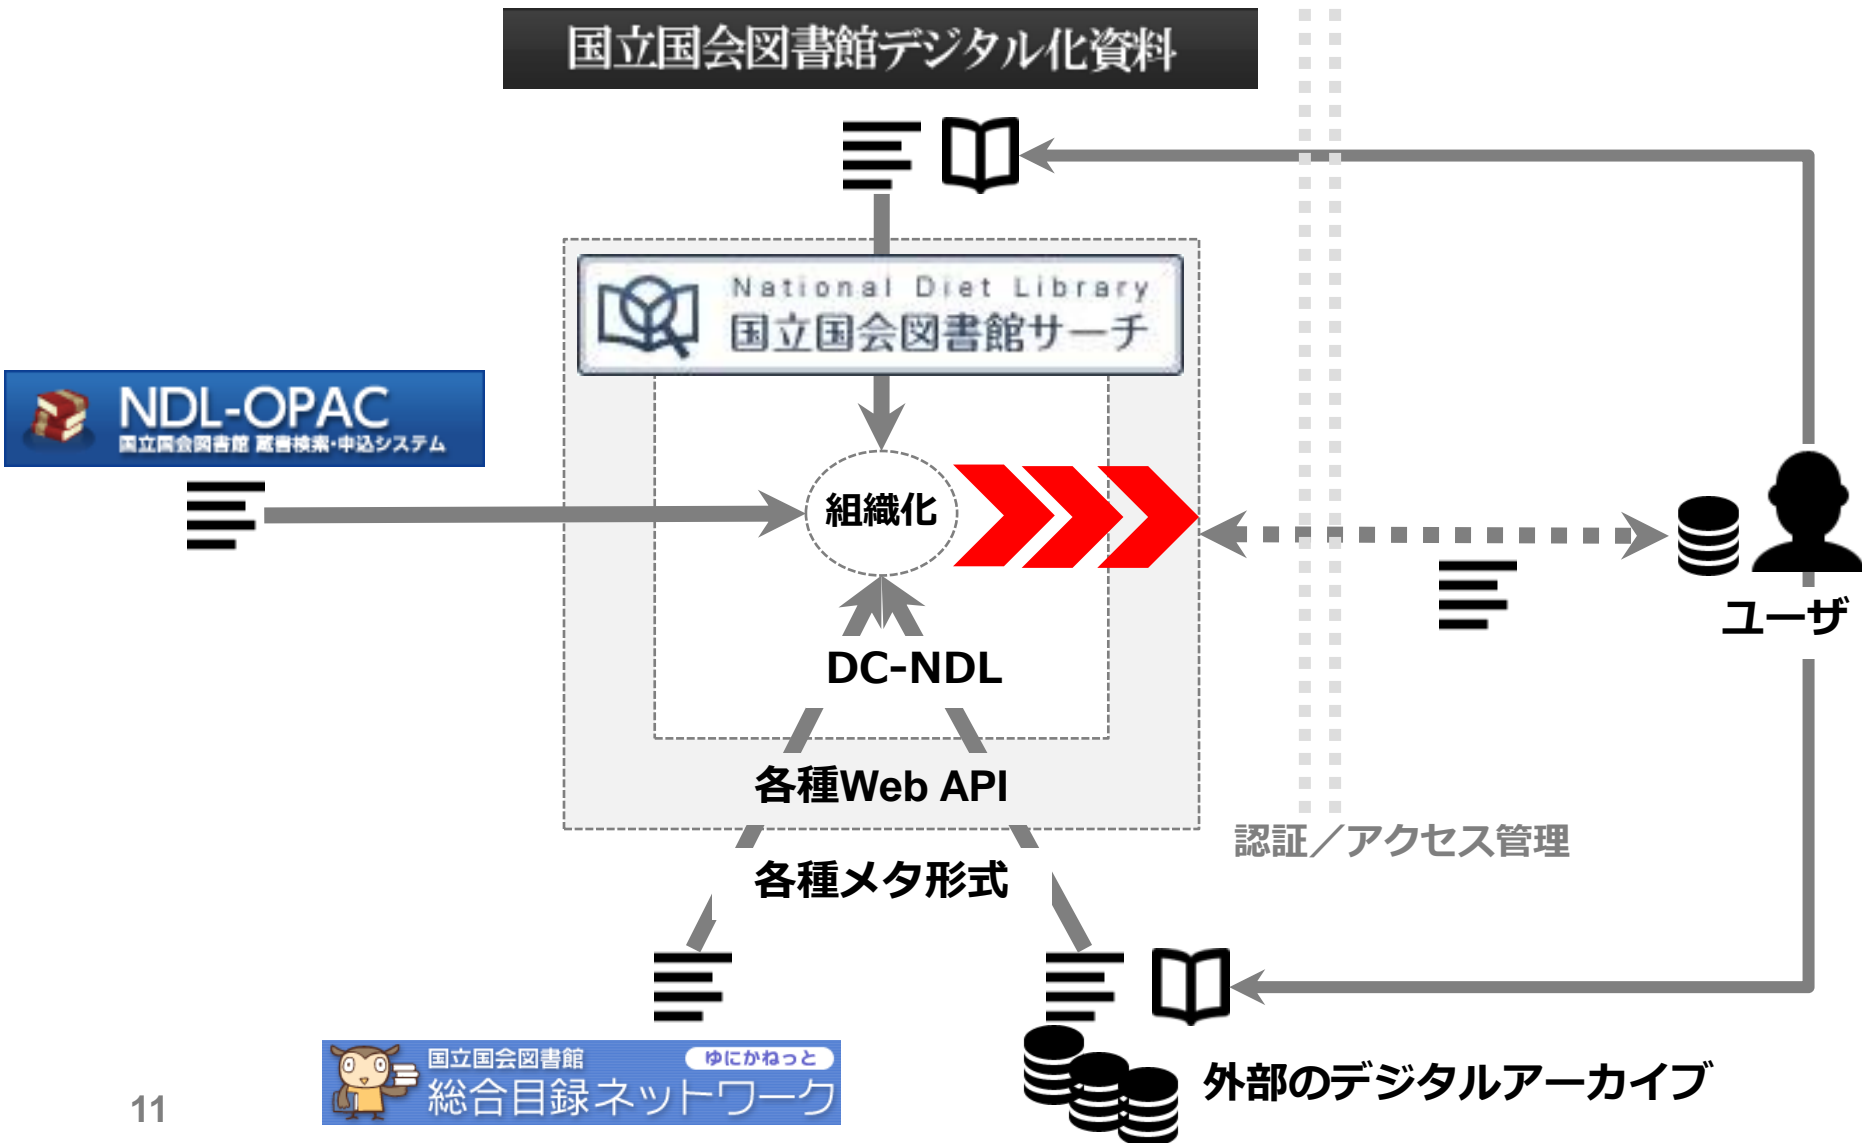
国立国会図書館デジタル化資料

National Diet Library
国立国会図書館サーチ

NDL-OPAC
国立国会図書館 蔵書検索・申込システム

組織化

DC-NDL

各種Web API

各種メタ形式

ユーザ

認証／アクセス管理

国立国会図書館 ゆにかねっと
総合目録ネットワーク

外部のデジタルアーカイブ

11